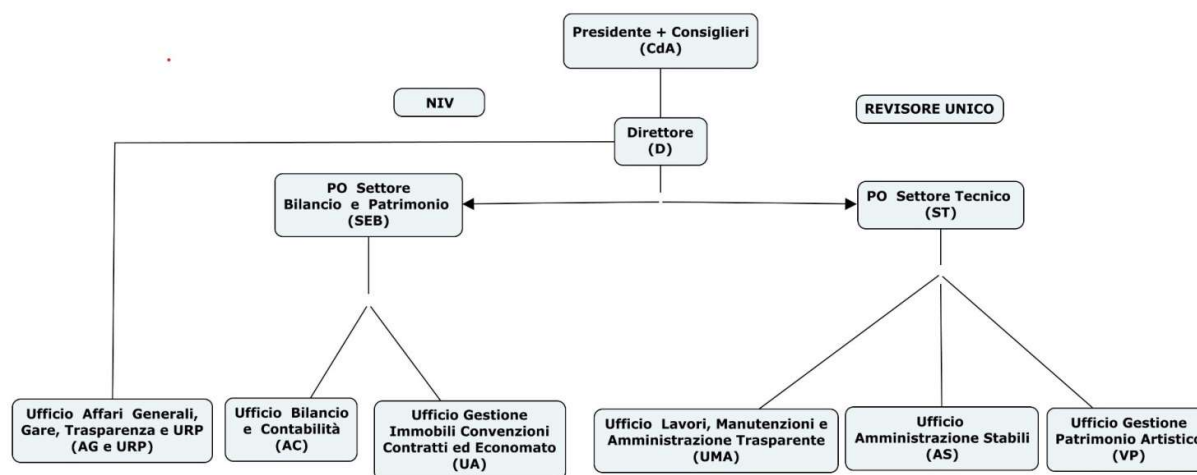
Presidente + Consiglieri
(CdA)

NIV

REVISORE UNICO

Direttore
(D)

PO Settore
Bilancio e Patrimonio
(SEB)

PO Settore Tecnico
(ST)

Ufficio Affari Generali, Gare, Trasparenza e URP
(AG e URP)

Ufficio Bilancio e Contabilità
(AC)

Ufficio Gestione Immobili Convenzioni Contratti ed Economato
(UA)

Ufficio Lavori, Manutenzioni e Amministrazione Trasparente
(UMA)

Ufficio Amministrazione Stabili
(AS)

Ufficio Gestione Patrimonio Artistico
(VP)